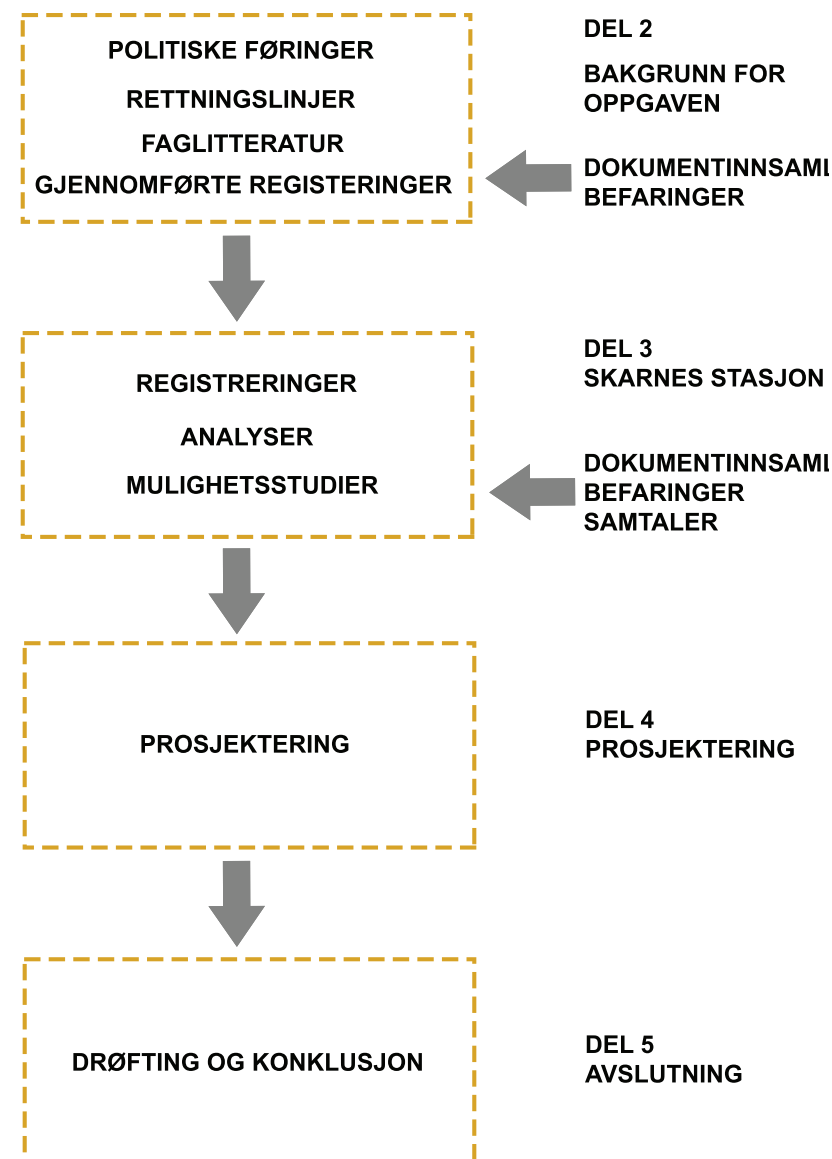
POLITISKE FØRINGER
RETTNINGSLINJER
FAGLITTERATUR
GJENNOMFØRTE REGISTERINGER

DEL 2
BAKGRUNN FOR OPPGAVEN

DOKUMENTINNSAML
BEFARINGER

REGISTRERINGER
ANALYSER
MULIGHETSSTUDIER

DEL 3
SKARNES STASJON

DOKUMENTINNSAML
BEFARINGER
SAMTALER

PROSJEKTERING

DEL 4
PROSJEKTERING

DRØFTING OG KONKLUSJON

DEL 5
AVSLUTNING